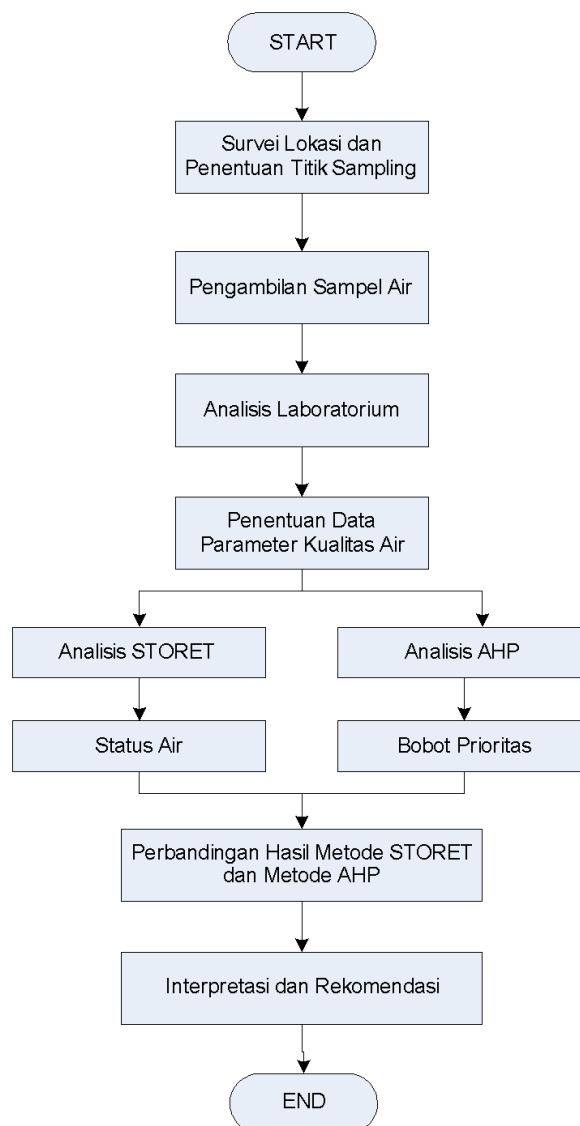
START

Survei Lokasi dan Penentuan Titik Sampling

Pengambilan Sampel Air

Analisis Laboratorium

Penentuan Data Parameter Kualitas Air

Analisis STORET

Analisis AHP

Status Air

Bobot Prioritas

Perbandingan Hasil Metode STORET dan Metode AHP

Interpretasi dan Rekomendasi

END